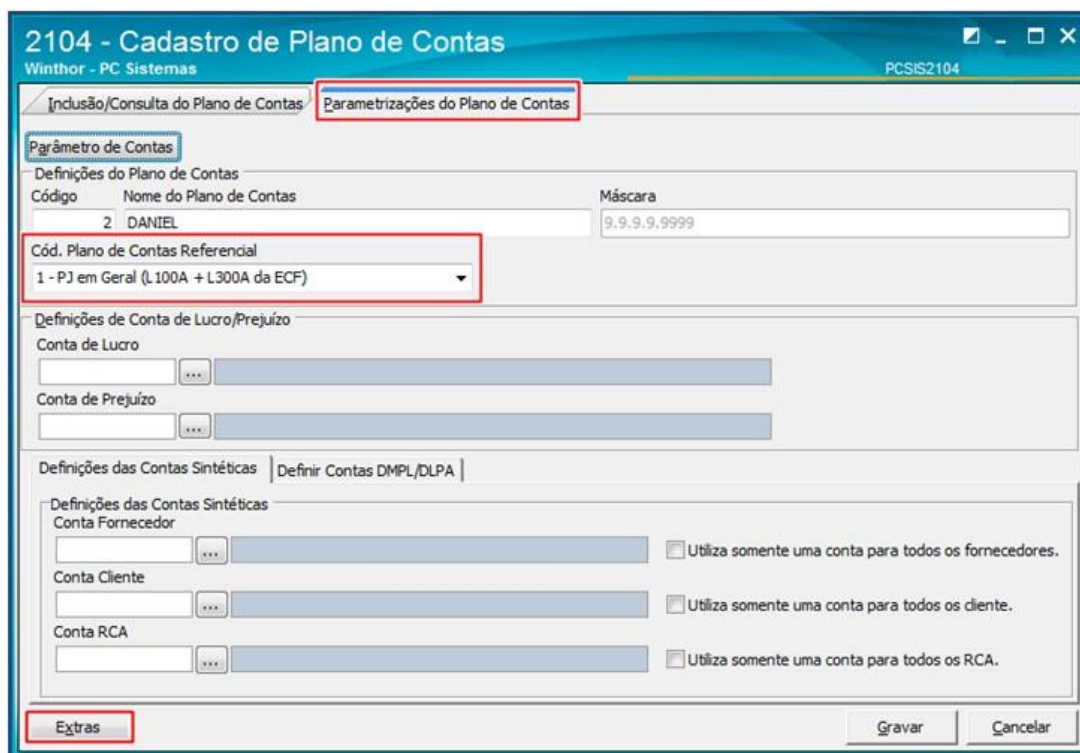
2104 - Cadastro de Plano de Contas
Winthor - PC Sistemas
PCSIS2104

Inclusão/Consulta do Plano de Contas
Parametrizações do Plano de Contas

Parâmetro de Contas

Definições do Plano de Contas
Código
Nome do Plano de Contas
Máscara
2
DANIEL
9.9.9.9.9999

Cód. Plano de Contas Referencial
1 - PJ em Geral (L100A + L300A da ECF)

Definições de Conta de Lucro/Prejuízo
Conta de Lucro
...
Conta de Prejuízo
...

Definições das Contas Sintéticas
Definir Contas DMPL/DLPA

Definições das Contas Sintéticas
Conta Fornecedor
...
Utiliza somente uma conta para todos os fornecedores.
Conta Cliente
...
Utiliza somente uma conta para todos os cliente.
Conta RCA
...
Utiliza somente uma conta para todos os RCA.

Extras
Gravar
Cancelar